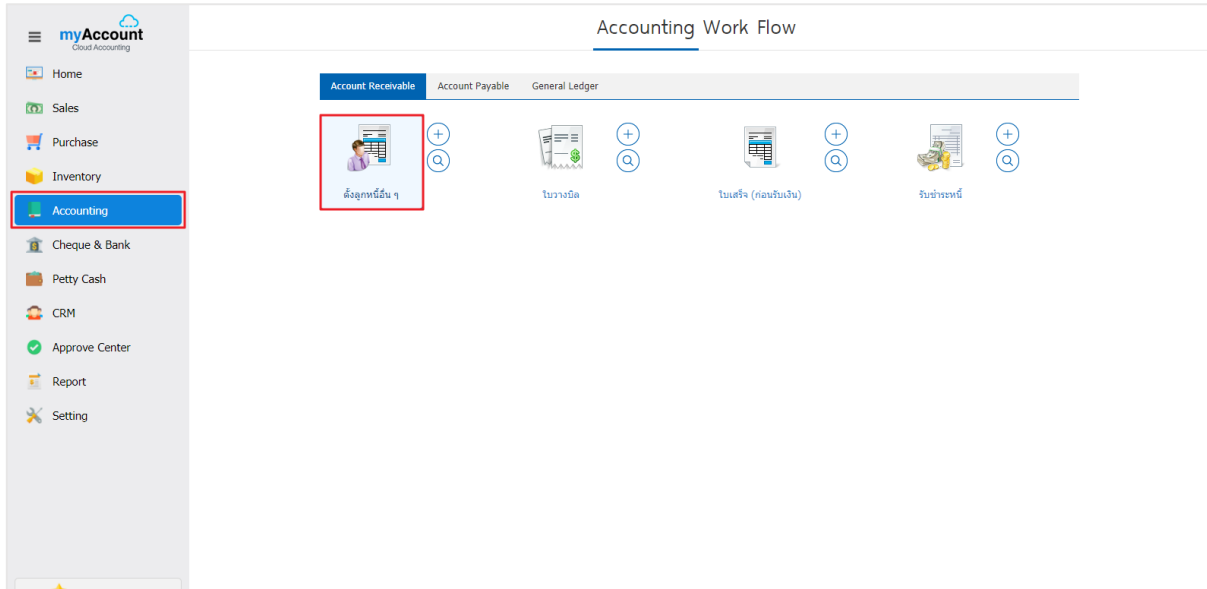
myAccount
Cloud Accounting

Home
Sales
Purchase
Inventory
Accounting
Cheque & Bank
Petty Cash
CRM
Approve Center
Report
Setting

Accounting Work Flow

Account Receivable | Account Payable | General Ledger

ตั้งลูกหนี้อื่น ๆ
ใบวางบิล
ใบเสร็จ (ก่อนรับเงิน)
รับชำระหนี้